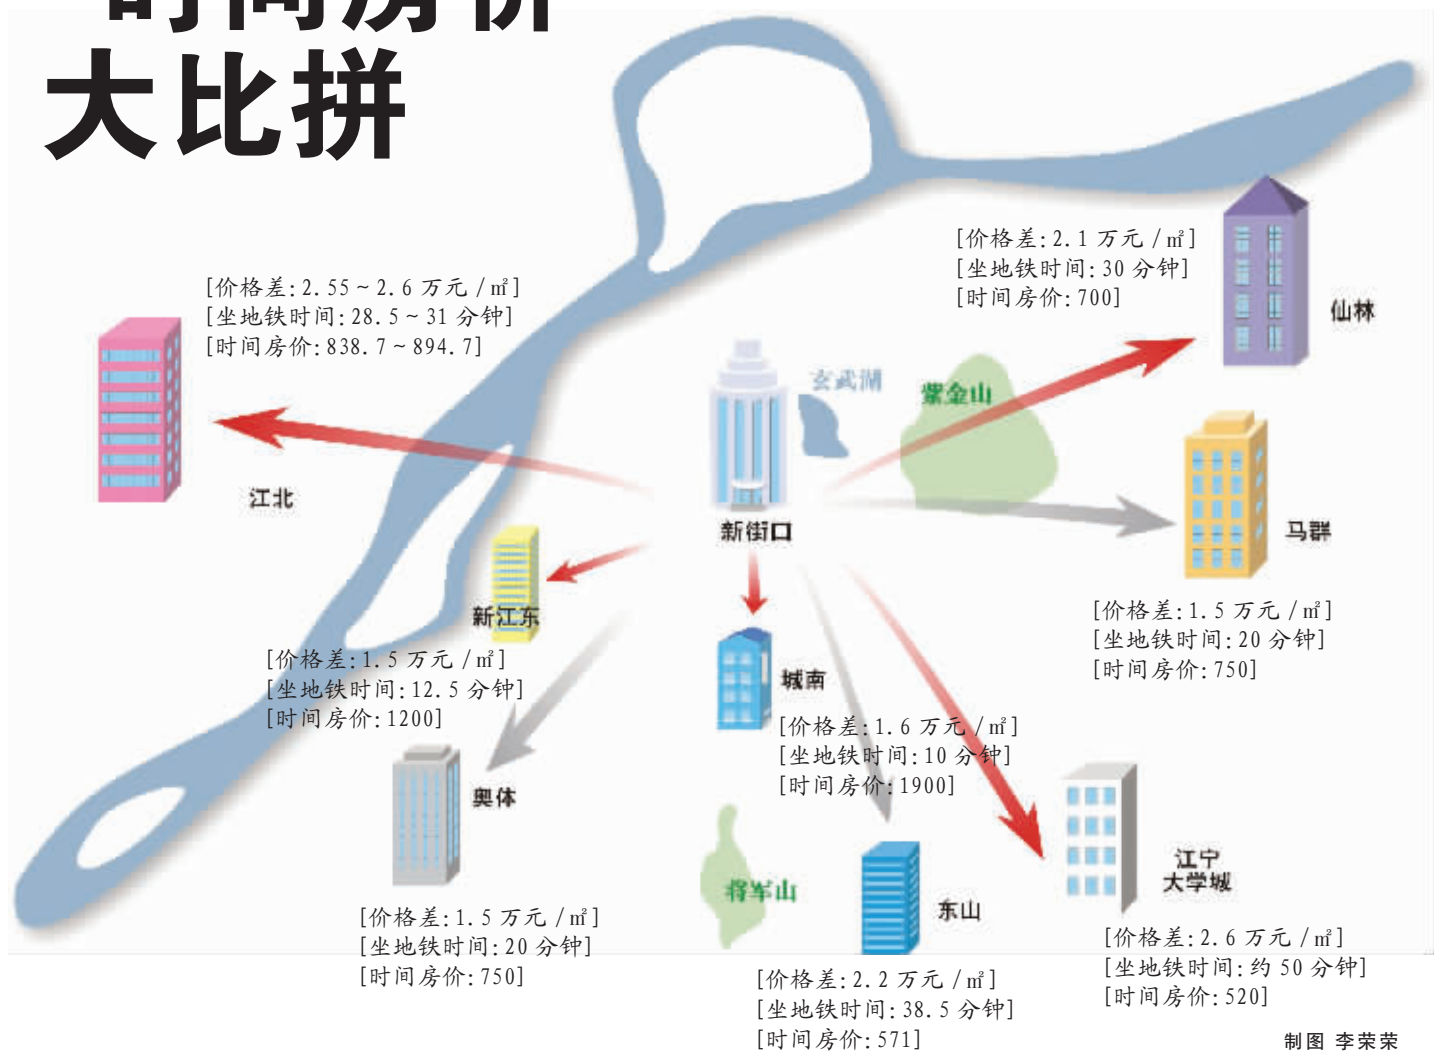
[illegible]
大比拼

[价格差: 2.1 万元 / ㎡]
[坐地铁时间: 30 分钟]
[时间房价: 700]

仙林

[价格差: 2.55 ~ 2.6 万元 / ㎡]
[坐地铁时间: 28.5 ~ 31 分钟]
[时间房价: 838.7 ~ 894.7]

玄武湖

紫金山

江北

新街口

马群

新江东

[价格差: 1.5 万元 / ㎡]
[坐地铁时间: 20 分钟]
[时间房价: 750]

[价格差: 1.5 万元 / ㎡]
[坐地铁时间: 12.5 分钟]
[时间房价: 1200]

城南

[价格差: 1.6 万元 / ㎡]
[坐地铁时间: 10 分钟]
[时间房价: 1900]

奥体

江宁
大学城

将军山

东山

[价格差: 1.5 万元 / ㎡]
[坐地铁时间: 20 分钟]
[时间房价: 750]

[价格差: 2.6 万元 / ㎡]
[坐地铁时间: 约 50 分钟]
[时间房价: 520]

[价格差: 2.2 万元 / ㎡]
[坐地铁时间: 38.5 分钟]
[时间房价: 571]

制图 李荣荣